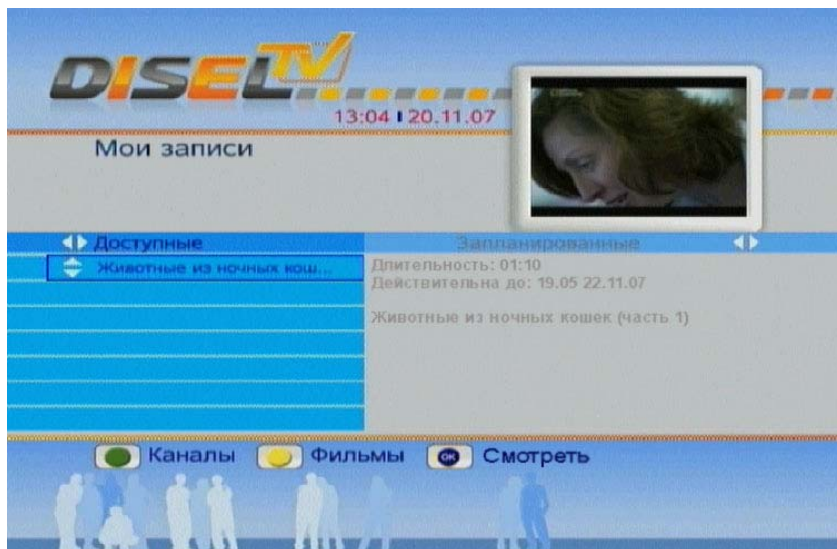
DISEL TV

13:04 | 20.11.07

Мои записи

Доступные

Запланированные

Животные из ночных кош...

Длительность: 01:10
Действительна до: 19.05 22.11.07

Животные из ночных кошек (часть 1)

Каналы Фильмы OK Смотреть